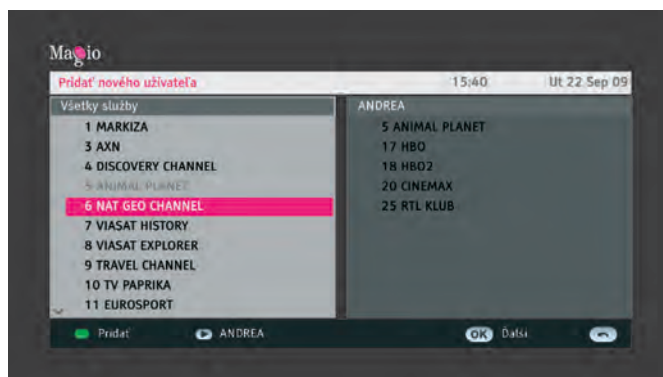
Magio

Pridať nového užívateľa 15:40 Ut 22 Sep 09

Všetky služby
1 MARKIZA
3 AXN
4 DISCOVERY CHANNEL
5 ANIMAL PLANET
6 NAT GEO CHANNEL
7 VIASAT HISTORY
8 VIASAT EXPLORER
9 TRAVEL CHANNEL
10 TV PAPRIKA
11 EUROSPORT

ANDREA
5 ANIMAL PLANET
17 HBO
18 HBO2
20 CINEMAX
25 RTL KLUB

Pridať ANDREA OK Další